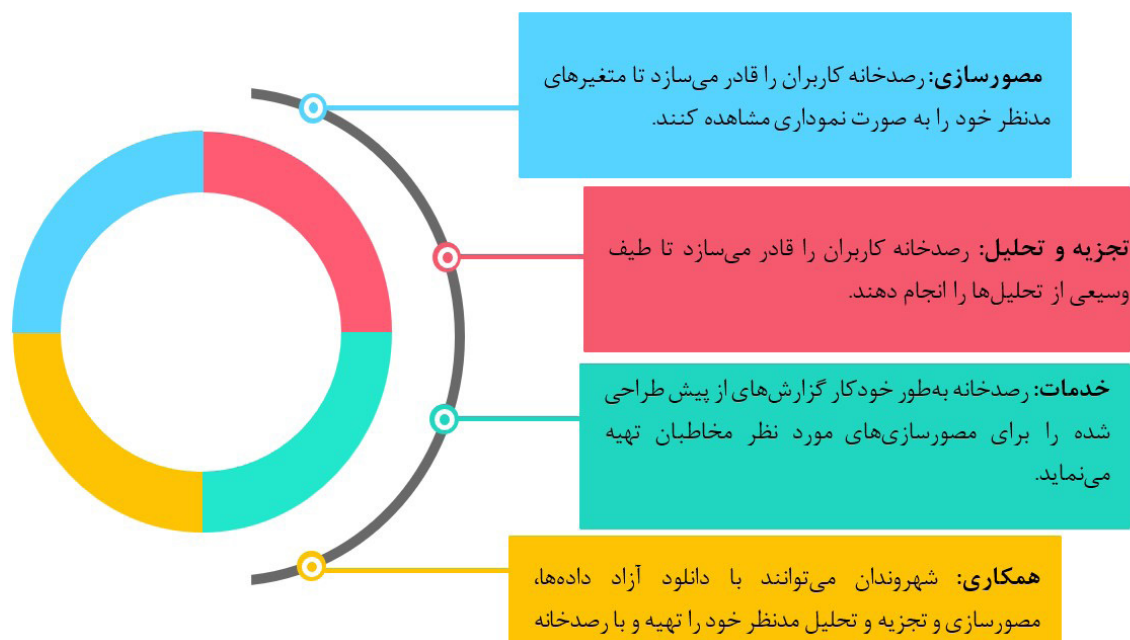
**مصورسازی:** رصدخانه کاربران را قادر می‌سازد تا متغیرهای مدنظر خود را به صورت نموداری مشاهده کنند.

**تجزیه و تحلیل:** رصدخانه کاربران را قادر می‌سازد تا طیف وسیعی از تحلیل‌ها را انجام دهند.

**خدمات:** رصدخانه به‌طور خودکار گزارش‌های از پیش طراحی شده را برای مصورسازی‌های مورد نظر مخاطبان تهیه می‌نماید.

**همکاری:** شهروندان می‌توانند با دانلود آزاد داده‌ها، مصورسازی و تجزیه و تحلیل مدنظر خود را تهیه و با رصدخانه